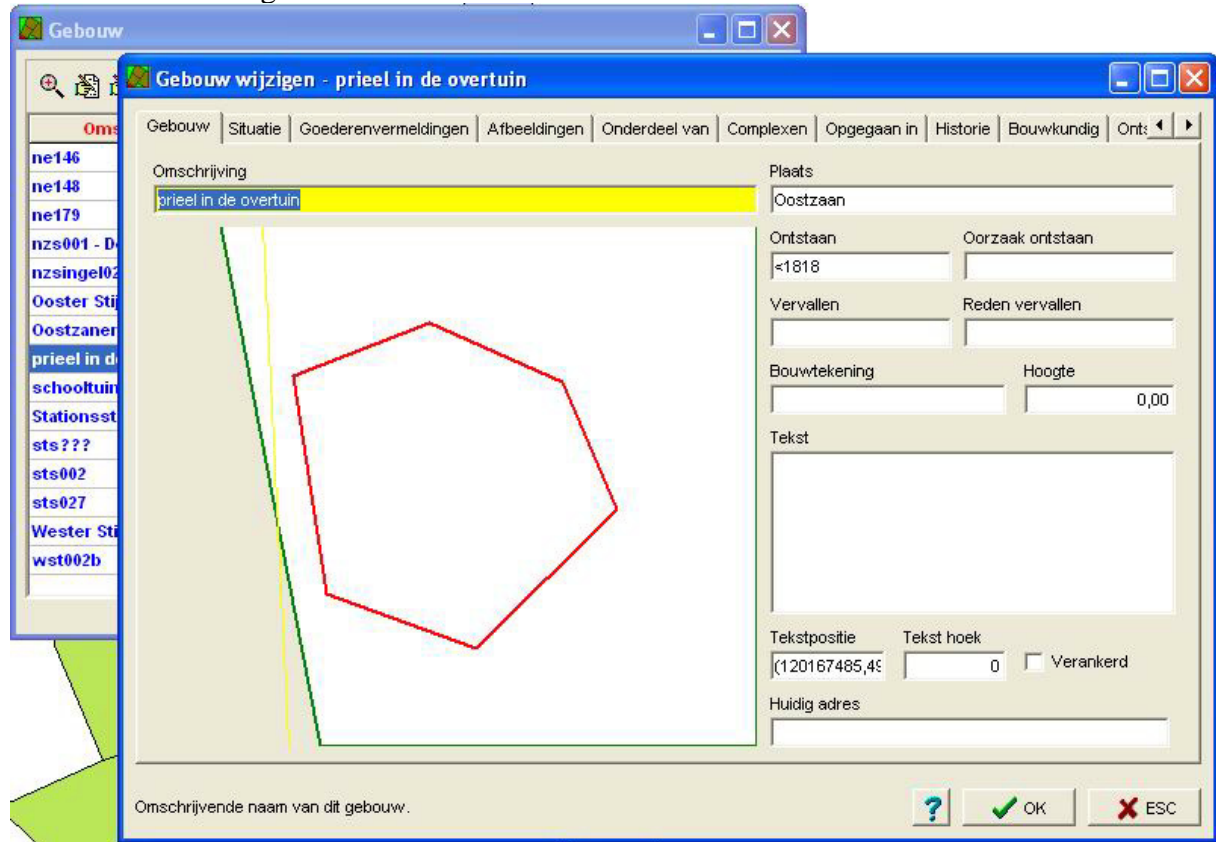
Gebouw

Oms
ne146
ne148
ne179
nzs001 - D
nzsingel02
Ooster Sti
Oostzaner
prieel in d
schooltuin
Stationsst
sts???
sts002
sts027
Wester Sti
wst002b

Gebouw wijzigen - prieel in de overtuin

Gebouw | Situatie | Goederenvermeldingen | Afbeeldingen | Onderdeel van | Complexen | Opgegaan in | Historie | Bouwkundig | Onts

Omschrijving
prieel in de overtuin

Plaats
Oostzaan

Ontstaan
<1818

Oorzaak ontstaan

Vervallen

Reden vervallen

Bouwtekening

Hoogte
0,00

Tekst

Tekstpositie
(120167485,49

Tekst hoek
0

Verankerd

Huidig adres

Omschrijvende naam van dit gebouw.

?
OK
ESC